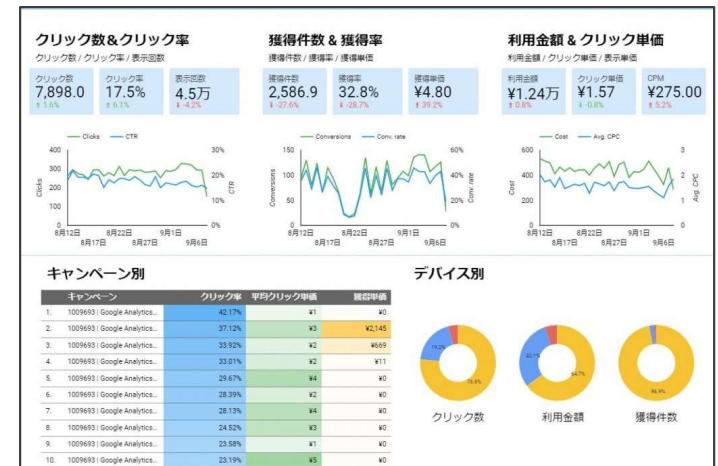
クリック数＆クリック率
クリック数 / クリック率 / 表示回数

クリック数
7,898.0
↑ 5.6%

クリック率
17.5%
↑ 6.1%

表示回数
4.5万
↓ -4.2%

Clicks CTR

400 300 200 100 0
30% 20% 10% 0%
Clicks CTR
8月12日 8月17日 8月22日 8月27日 9月1日 9月6日

獲得件数 & 獲得率
獲得件数 / 獲得率 / 獲得単価

獲得件数
2,586.9
↓ -27.6%

獲得率
32.8%
↓ -28.7%

獲得単価
¥4.80
↑ 39.2%

Conversions Conv. rate

150 100 50 0
60% 40% 20% 0%
Conversions Conv. rate
8月12日 8月17日 8月22日 8月27日 9月1日 9月6日

利用金額 & クリック単価
利用金額 / クリック単価 / 表示単価

利用金額
¥1.24万
↑ 0.8%

クリック単価
¥1.57
↓ -0.8%

CPM
¥275.00
↑ 5.2%

Cost Avg. CPC

600 400 200 0
3 2 1 0
Cost Avg. CPC
8月12日 8月17日 8月22日 8月27日 9月1日 9月6日

キャンペーン別

| | キャンペーン | クリック率 | 平均クリック単価 | 獲得単価 |
|---|---|---|---|---|
| 1. | 1009693 \| Google Analytics... | 42.17% | ¥1 | ¥0 |
| 2. | 1009693 \| Google Analytics... | 37.12% | ¥3 | ¥2,145 |
| 3. | 1009693 \| Google Analytics... | 33.92% | ¥2 | ¥669 |
| 4. | 1009693 \| Google Analytics... | 33.01% | ¥2 | ¥11 |
| 5. | 1009693 \| Google Analytics... | 29.67% | ¥4 | ¥0 |
| 6. | 1009693 \| Google Analytics... | 28.39% | ¥2 | ¥0 |
| 7. | 1009693 \| Google Analytics... | 28.13% | ¥4 | ¥0 |
| 8. | 1009693 \| Google Analytics... | 24.52% | ¥3 | ¥0 |
| 9. | 1009693 \| Google Analytics... | 23.58% | ¥1 | ¥0 |
| 10. | 1009693 \| Google Analytics... | 23.19% | ¥5 | ¥0 |

デバイス別

19.2%
74.6%
クリック数

22.1%
64.7%
利用金額

94.9%
獲得件数